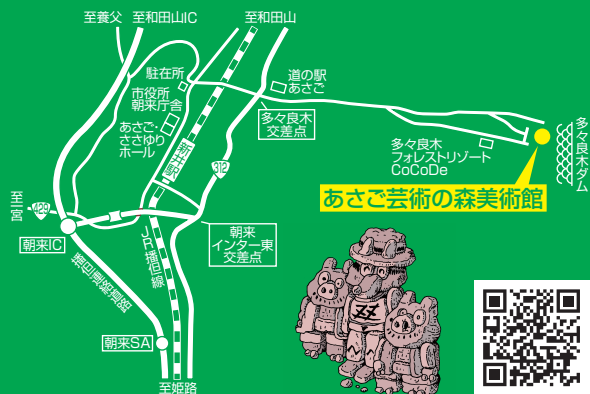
至養父
至和田山IC
至和田山
駐在所
市役所
朝来庁舎
道の駅
あさご
多々良木
交差点
あさご
ささゆり
ホール
新井駅
312
多々良木
フォレストリゾート
CoCoDe
多々良木ダム
あさご芸術の森美術館
至宮
429
朝来IC
JR播但線
朝来
インター東
交差点
播但連絡道路
朝来SA
至姫路